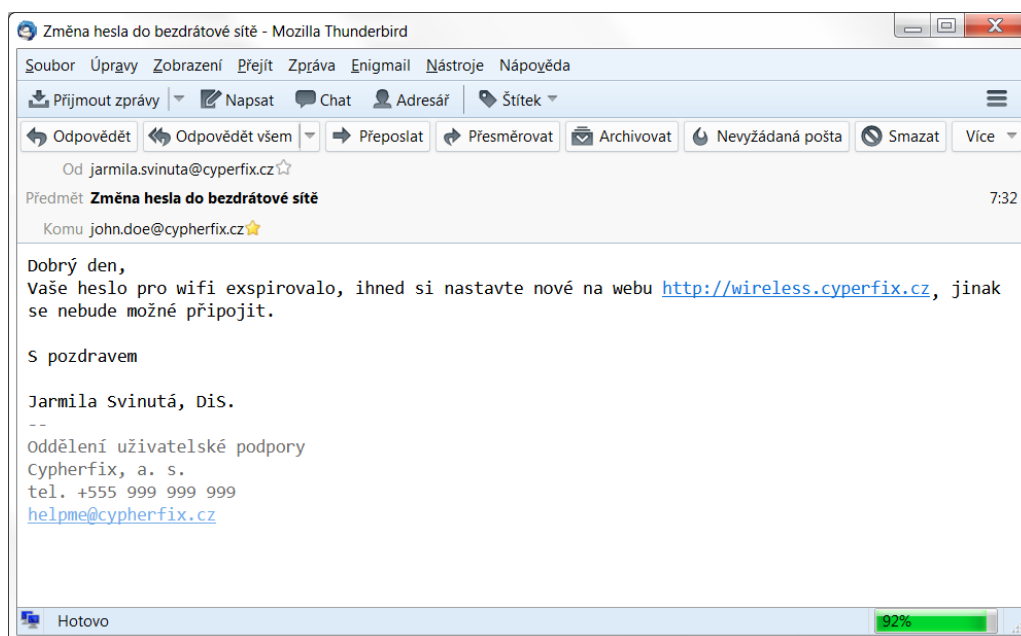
Změna hesla do bezdrátové sítě - Mozilla Thunderbird

Soubor Úpravy Zobrazení Přejít Zpráva Enigmail Nástroje Nápověda

Přijmout zprávy Napsat Chat Adresář Štítek

Odpovědět Odpovědět všem Přeposlat Přesměrovat Archivovat Nevyžádaná pošta Smazat Více

Od jarmila.svinuta@cyperfix.cz

Předmět **Změna hesla do bezdrátové sítě** 7:32

Komu john.doe@cypherfix.cz

Dobrý den,
Vaše heslo pro wifi exspirovalo, ihned si nastavte nové na webu http://wireless.cyperfix.cz, jinak se nebude možné připojit.

S pozdravem

Jarmila Svinutá, DiS.
--
Oddělení uživatelské podpory
Cypherfix, a. s.
tel. +555 999 999 999
helpme@cypherfix.cz

Hotovo 92%